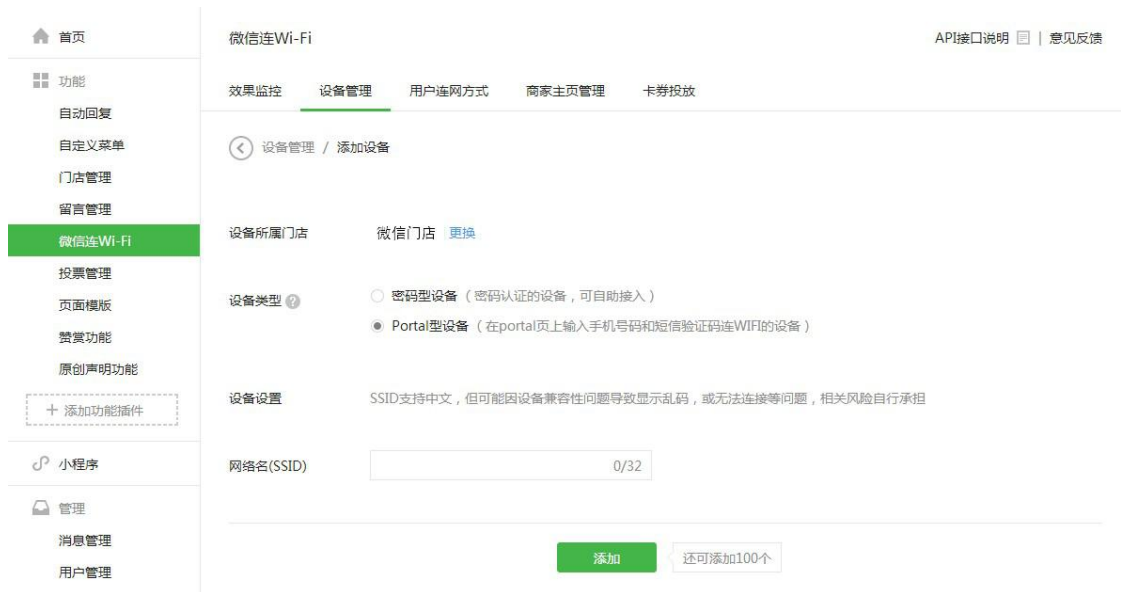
首页

功能

自动回复

自定义菜单

门店管理

留言管理

微信连Wi-Fi

投票管理

页面模版

赞赏功能

原创声明功能

+ 添加功能插件

小程序

管理

消息管理

用户管理

微信连Wi-Fi

API接口说明 | 意见反馈

效果监控　设备管理　用户连网方式　商家主页管理　卡券投放

设备管理 / 添加设备

设备所属门店　微信门店　更换

设备类型

密码型设备（密码认证的设备，可自助接入）

Portal型设备（在portal页上输入手机号码和短信验证码连WIFI的设备）

设备设置　SSID支持中文，但可能因设备兼容性问题导致显示乱码，或无法连接等问题，相关风险自行承担

网络名(SSID)　0/32

添加　还可添加100个